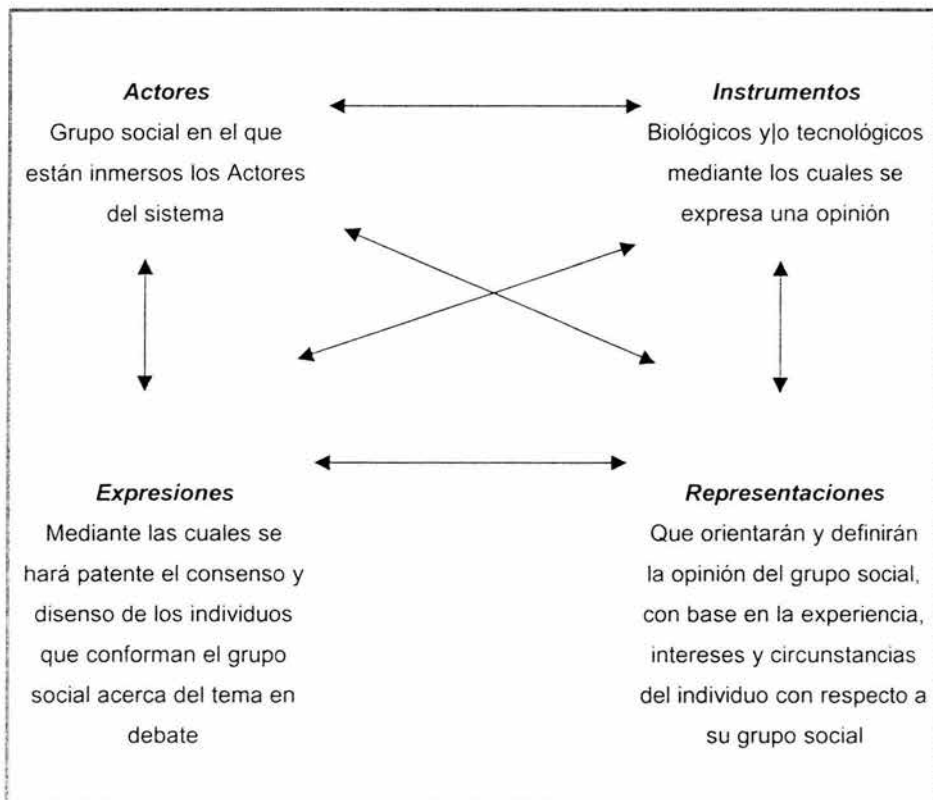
Actores
Grupo social en el que están inmersos los Actores del sistema

Instrumentos
Biológicos y|o tecnológicos mediante los cuales se expresa una opinión

Expresiones
Mediante las cuales se hará patente el consenso y disenso de los individuos que conforman el grupo social acerca del tema en debate

Representaciones
Que orientarán y definirán la opinión del grupo social, con base en la experiencia, intereses y circunstancias del individuo con respecto a su grupo social